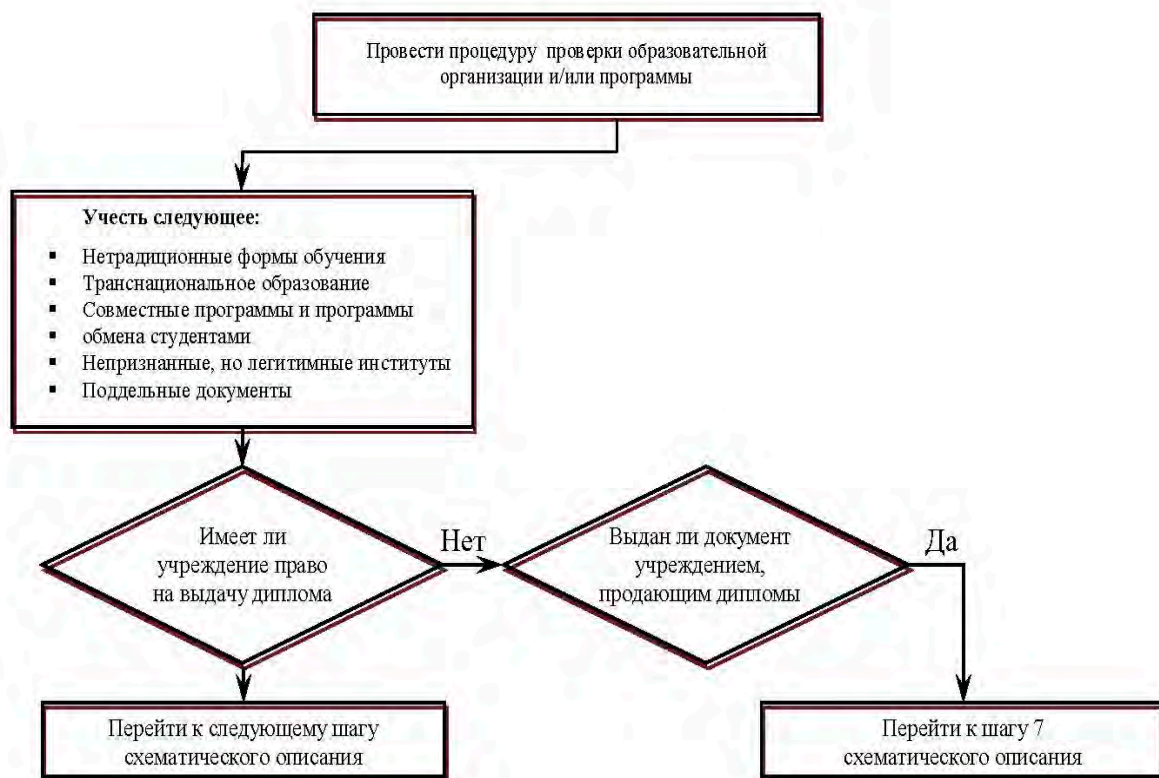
Провести процедуру проверки образовательной организации и/или программы

Учесть следующее:
- Нетрадиционные формы обучения
- Транснациональное образование
- Совместные программы и программы
- обмена студентами
- Непризнанные, но легитимные институты
- Поддельные документы

Имеет ли учреждение право на выдачу диплома

Нет

Выдан ли документ учреждением, продающим дипломы

Да

Перейти к следующему шагу схематического описания

Перейти к шагу 7 схематического описания